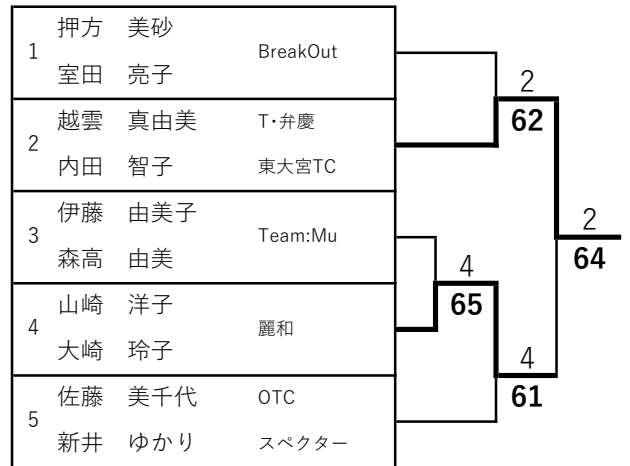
| | | |
|---|---|---|
| 1 | 押方　美砂<br>室田　亮子 | BreakOut |
| 2 | 越雲　真由美<br>内田　智子 | T･弁慶<br>東大宮TC |
| 3 | 伊藤　由美子<br>森高　由美 | Team:Mu |
| 4 | 山崎　洋子<br>大崎　玲子 | 麗和 |
| 5 | 佐藤　美千代<br>新井　ゆかり | OTC<br>スペクター |

2
62

4
65

4
61

2
64